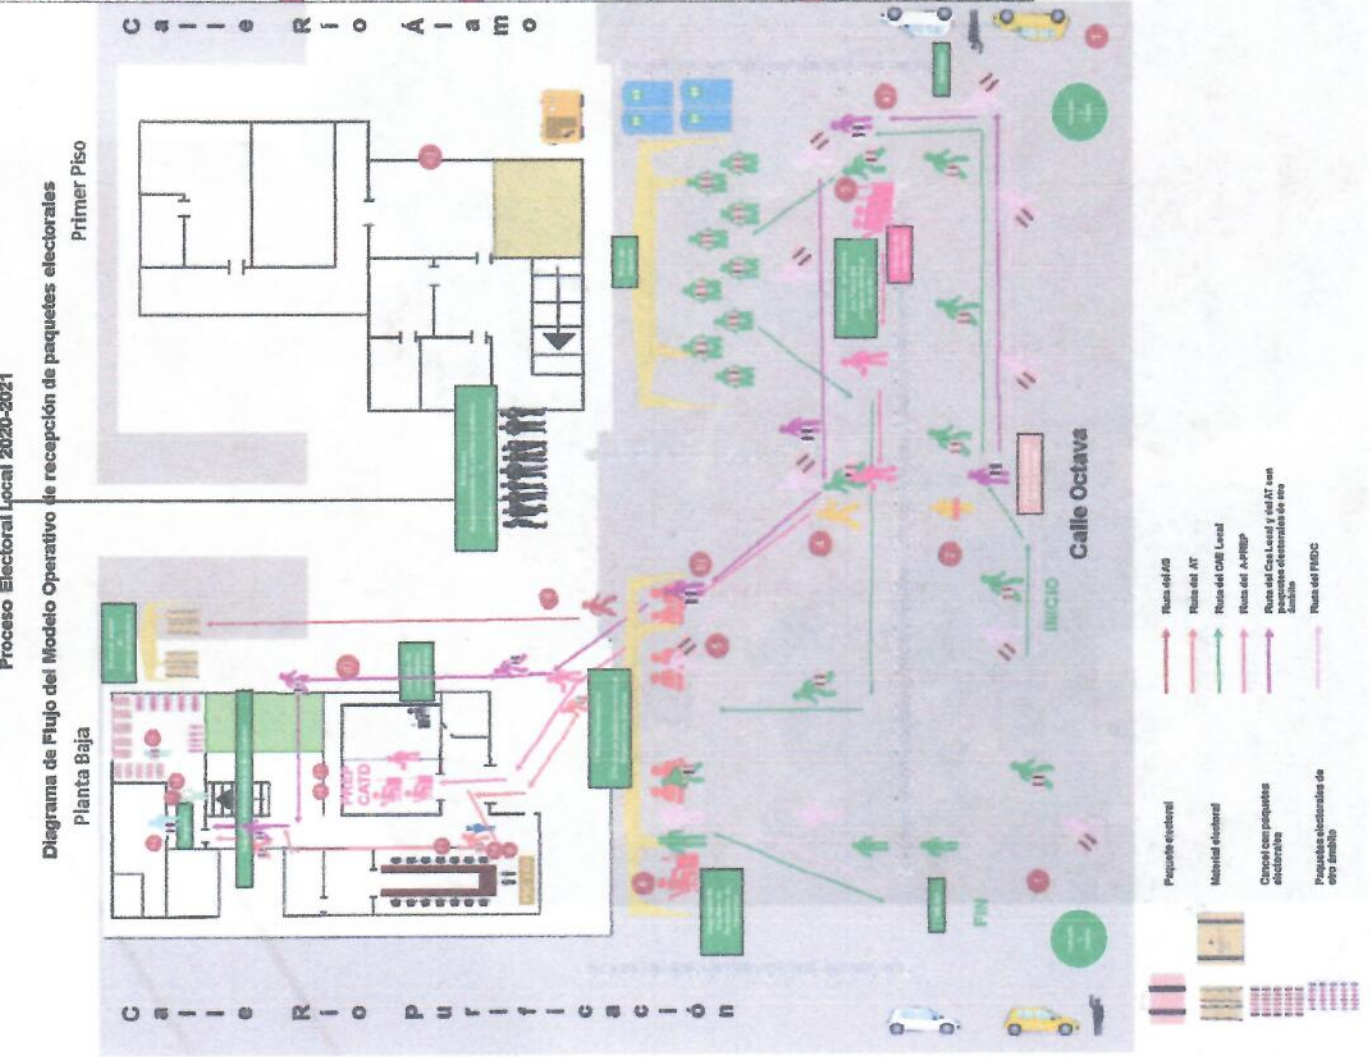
Proceso Electoral Local 2020-2021

Diagrama de Flujo del Modelo Operativo de recepción de paquetes electorales

Primer Piso

Planta Baja

Calle Río Álamo

Calle Río Purificación

Calle Octava

INICIO

FIN

PREP CATD

Paquete electoral

Material electoral

Cancel con paquetes electorales

Paquetes electorales de otro ámbito

Ruta del AS

Ruta del AT

Ruta del CAE Local

Ruta del A-PREP

Ruta del Cae Local y del AT con paquetes electorales de otro ámbito

Ruta del FMDC